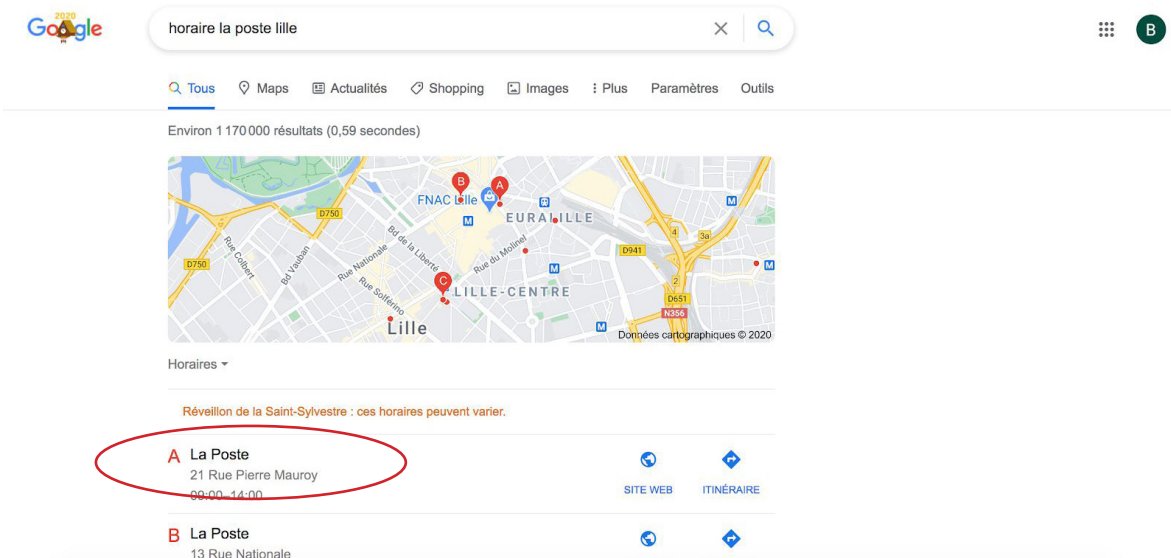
2020
Google

horaire la poste lille

B

Tous Maps Actualités Shopping Images Plus Paramètres Outils

Environ 1 170 000 résultats (0,59 secondes)

B A
FNAC Lille
EURALILLE
D750
D750
Rue Colbert
Bd Vauban
Rue Nationale
Bd de la Liberté
Rue du Molinel
Rue Solferino
C
LILLE-CENTRE
Lille
D941
4
3a
2
D651
N356
Données cartographiques © 2020

Horaires

Réveillon de la Saint-Sylvestre : ces horaires peuvent varier.

A La Poste
21 Rue Pierre Mauroy
09:00–14:00
SITE WEB ITINÉRAIRE

B La Poste
13 Rue Nationale